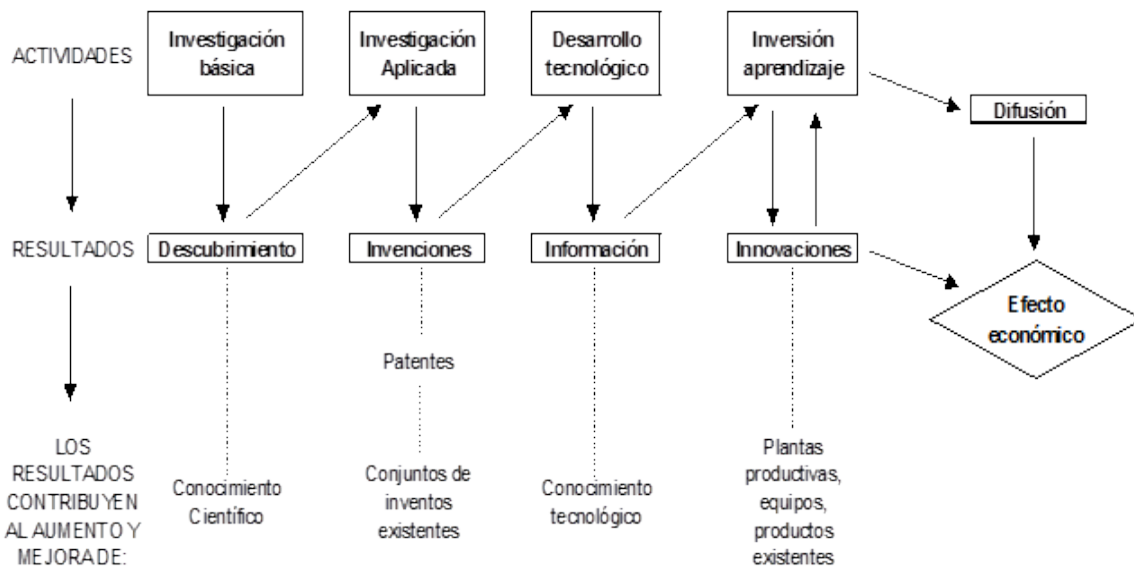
ACTIVIDADES

Investigación básica

Investigación Aplicada

Desarrollo tecnológico

Inversión aprendizaje

Difusión

RESULTADOS

Descubrimiento

Invenciones

Información

Innovaciones

Efecto económico

Patentes

LOS RESULTADOS CONTRIBUYEN AL AUMENTO Y MEJORA DE:

Conocimiento Científico

Conjuntos de inventos existentes

Conocimiento tecnológico

Plantas productivas, equipos, productos existentes